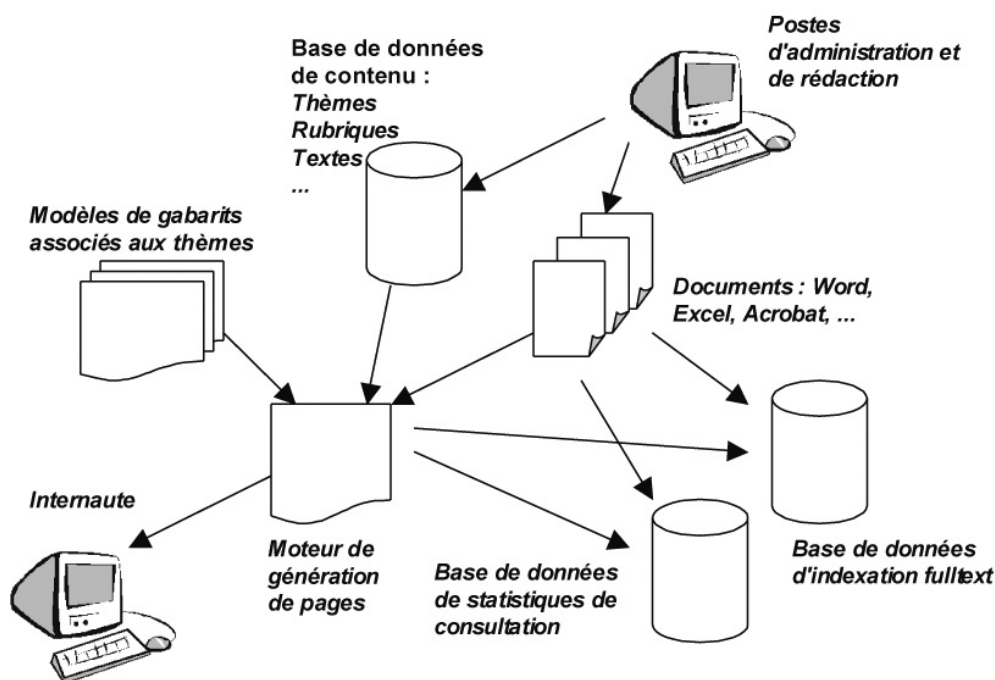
Base de données de contenu :
Thèmes
Rubriques
Textes
...

Postes d'administration et de rédaction

Modèles de gabarits associés aux thèmes

Documents : Word, Excel, Acrobat, ...

Internaute

Moteur de génération de pages

Base de données statistiques de consultation

Base de données d'indexation fulltext